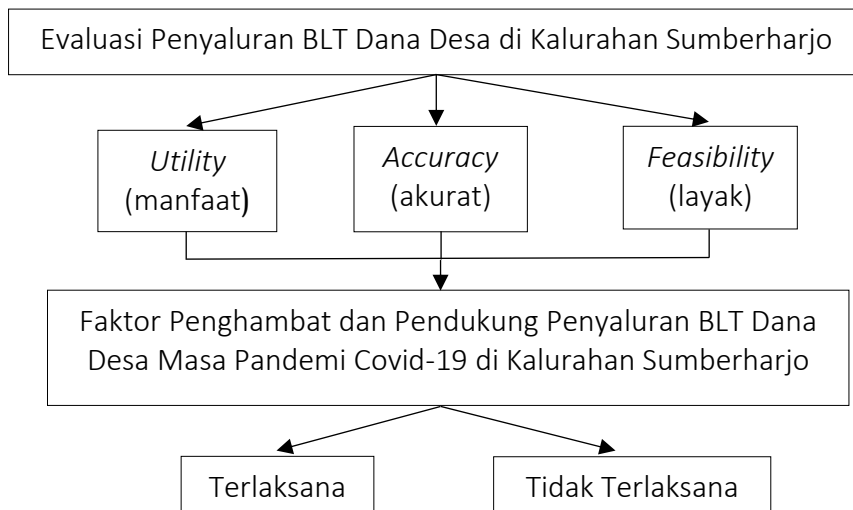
Evaluasi Penyaluran BLT Dana Desa di Kalurahan Sumberharjo

*Utility* (manfaat)

*Accuracy* (akurat)

*Feasibility* (layak)

Faktor Penghambat dan Pendukung Penyaluran BLT Dana Desa Masa Pandemi Covid-19 di Kalurahan Sumberharjo

Terlaksana

Tidak Terlaksana